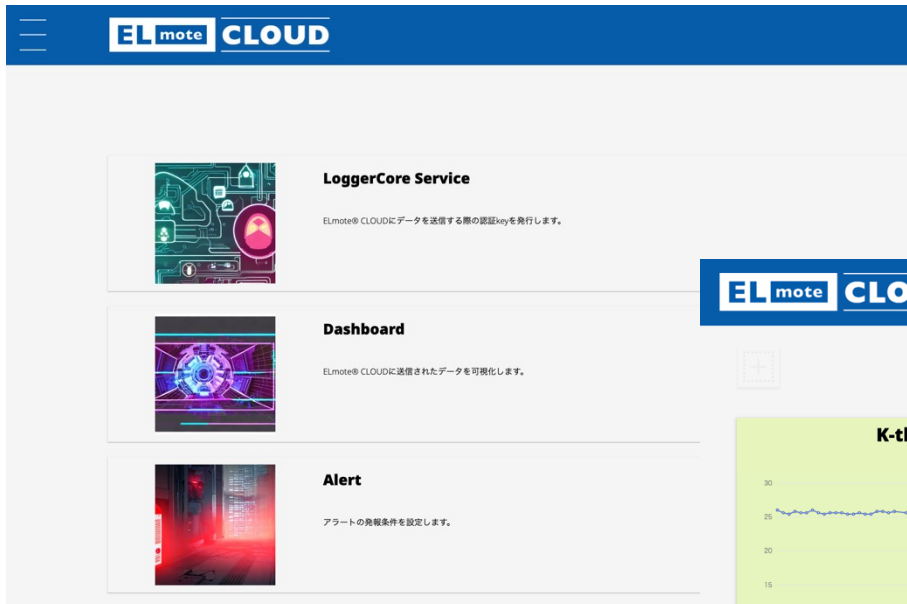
EL mote CLOUD

LoggerCore Service

ELmote® CLOUDにデータを送信する際の認証keyを発行します。

Dashboard

ELmote® CLOUDに送信されたデータを可視化します。

Alert

アラートの発報条件を設定します。

EL mote CLO

K-t

30
25
20
15